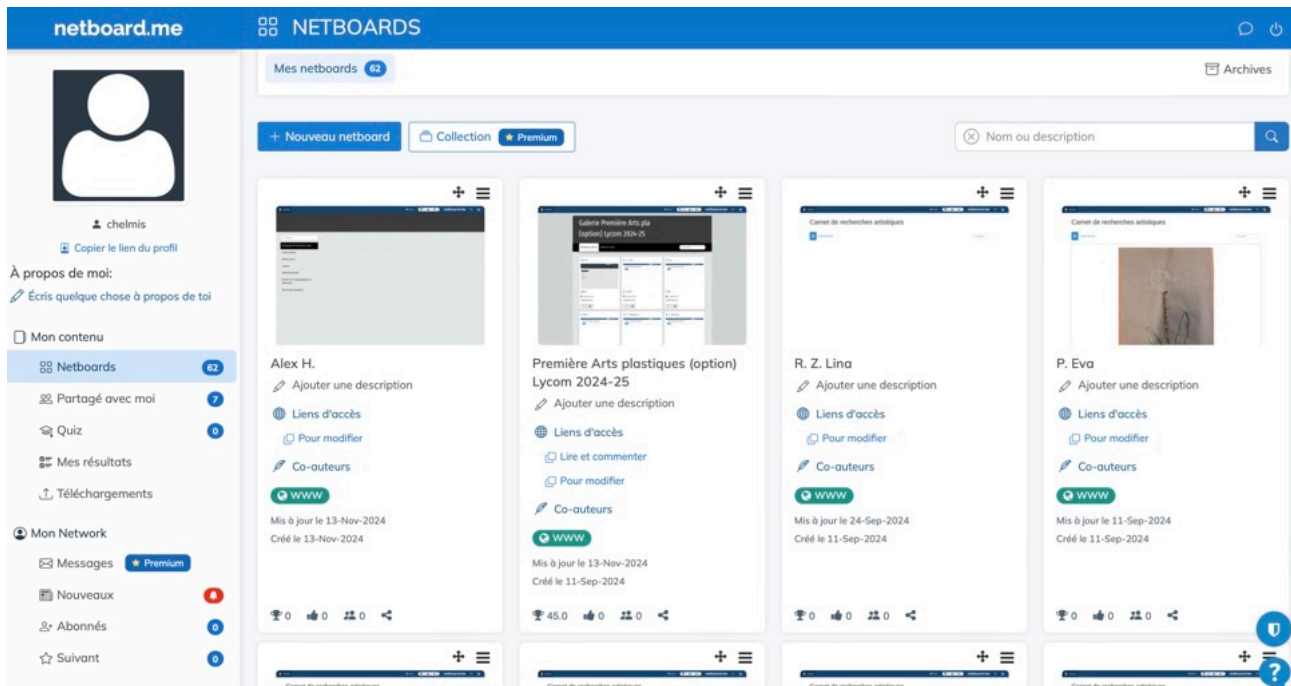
netboard.me

NETBOARDS

chelmis
Copier le lien du profil
À propos de moi:
Écris quelque chose à propos de toi

Mon contenu
Netboards 62
Partagé avec moi 7
Quiz 0
Mes résultats
Téléchargements

Mon Network
Messages ★ Premium
Nouveaux
Abonnés 0
Suivant 0

Mes netboards 62
Archives

+ Nouveau netboard
Collection ★ Premium
Nom ou description

Alex H.
Ajouter une description
Liens d'accès
Pour modifier
Co-auteurs
WWW
Mis à jour le 13-Nov-2024
Créé le 13-Nov-2024
0 0 0

Galerie Première Arts pla (option) Lycom 2024-25

Première Arts plastiques (option) Lycom 2024-25
Ajouter une description
Liens d'accès
Lire et commenter
Pour modifier
Co-auteurs
WWW
Mis à jour le 13-Nov-2024
Créé le 11-Sep-2024
45.0 0 0

Carnet de recherches artistiques

R. Z. Lina
Ajouter une description
Liens d'accès
Pour modifier
Co-auteurs
WWW
Mis à jour le 24-Sep-2024
Créé le 11-Sep-2024
0 0 0

Carnet de recherches artistiques

P. Eva
Ajouter une description
Liens d'accès
Pour modifier
Co-auteurs
WWW
Mis à jour le 11-Sep-2024
Créé le 11-Sep-2024
0 0 0